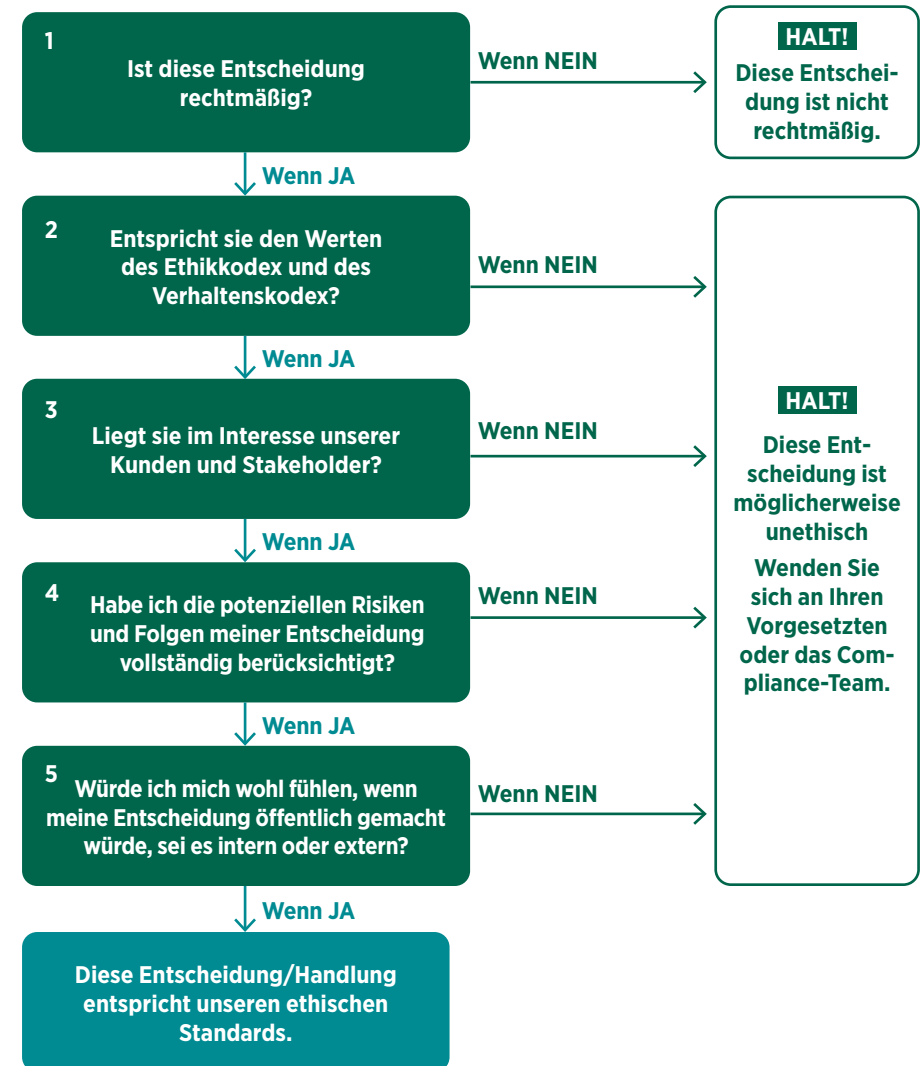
1
Ist diese Entscheidung rechtmäßig?

Wenn NEIN

HALT!
Diese Entscheidung ist nicht rechtmäßig.

Wenn JA

2
Entspricht sie den Werten des Ethikkodex und des Verhaltenskodex?

Wenn NEIN

Wenn JA

3
Liegt sie im Interesse unserer Kunden und Stakeholder?

Wenn NEIN

Wenn JA

4
Habe ich die potenziellen Risiken und Folgen meiner Entscheidung vollständig berücksichtigt?

Wenn NEIN

Wenn JA

5
Würde ich mich wohl fühlen, wenn meine Entscheidung öffentlich gemacht würde, sei es intern oder extern?

Wenn NEIN

HALT!
Diese Entscheidung ist möglicherweise unethisch
Wenden Sie sich an Ihren Vorgesetzten oder das Compliance-Team.

Wenn JA

Diese Entscheidung/Handlung entspricht unseren ethischen Standards.